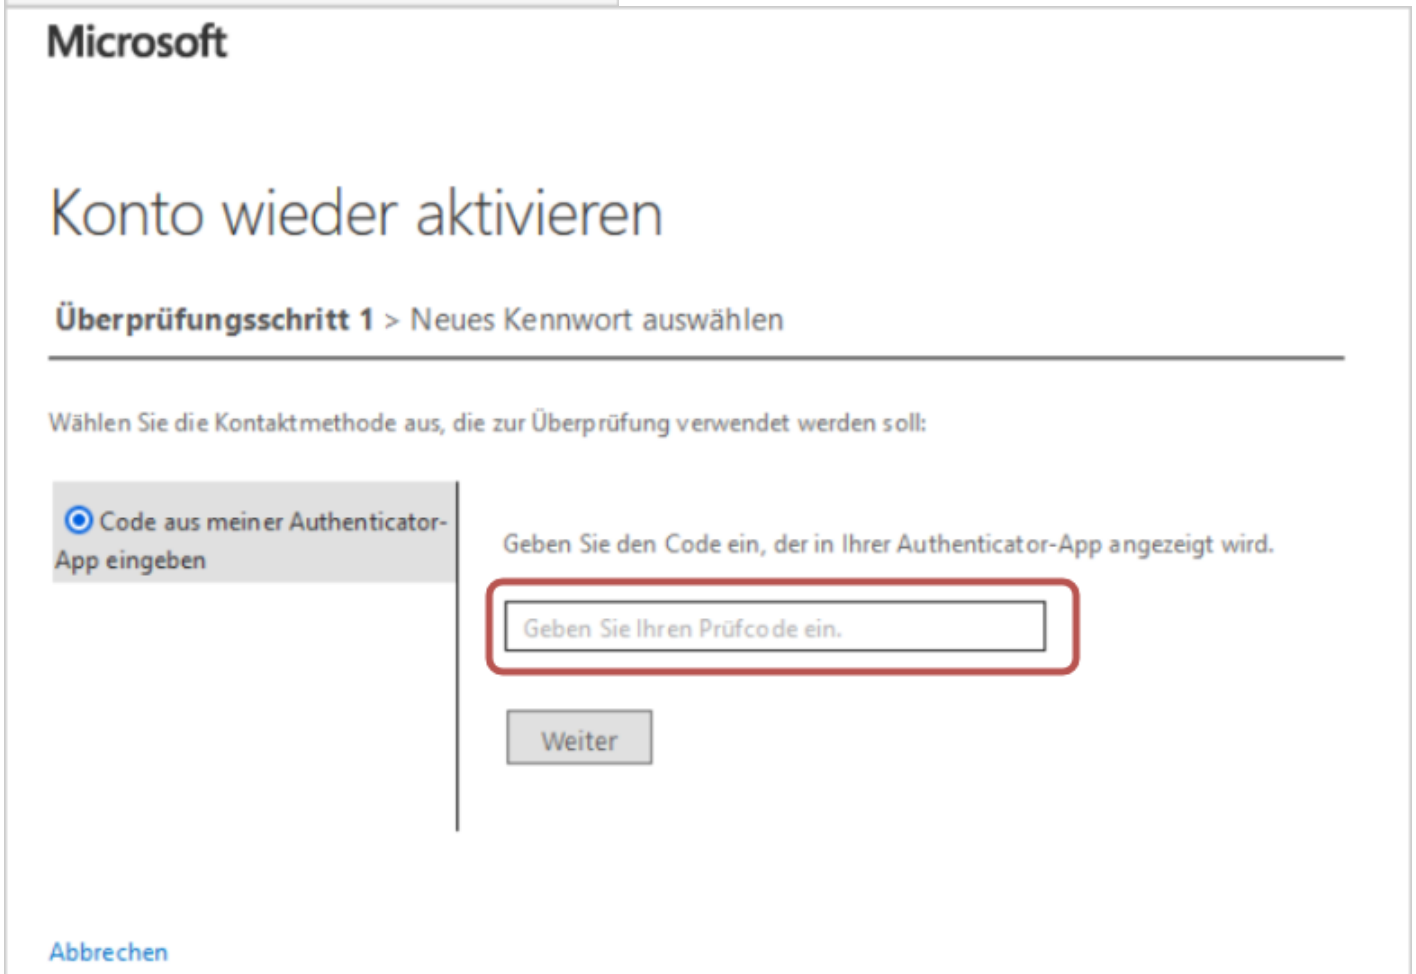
Microsoft

Konto wieder aktivieren

Überprüfungsschritt 1 > Neues Kennwort auswählen

Wählen Sie die Kontaktmethode aus, die zur Überprüfung verwendet werden soll:

Code aus meiner Authenticator-App eingeben

Geben Sie den Code ein, der in Ihrer Authenticator-App angezeigt wird.

Geben Sie Ihren Prüfcode ein.

Weiter

Abbrechen